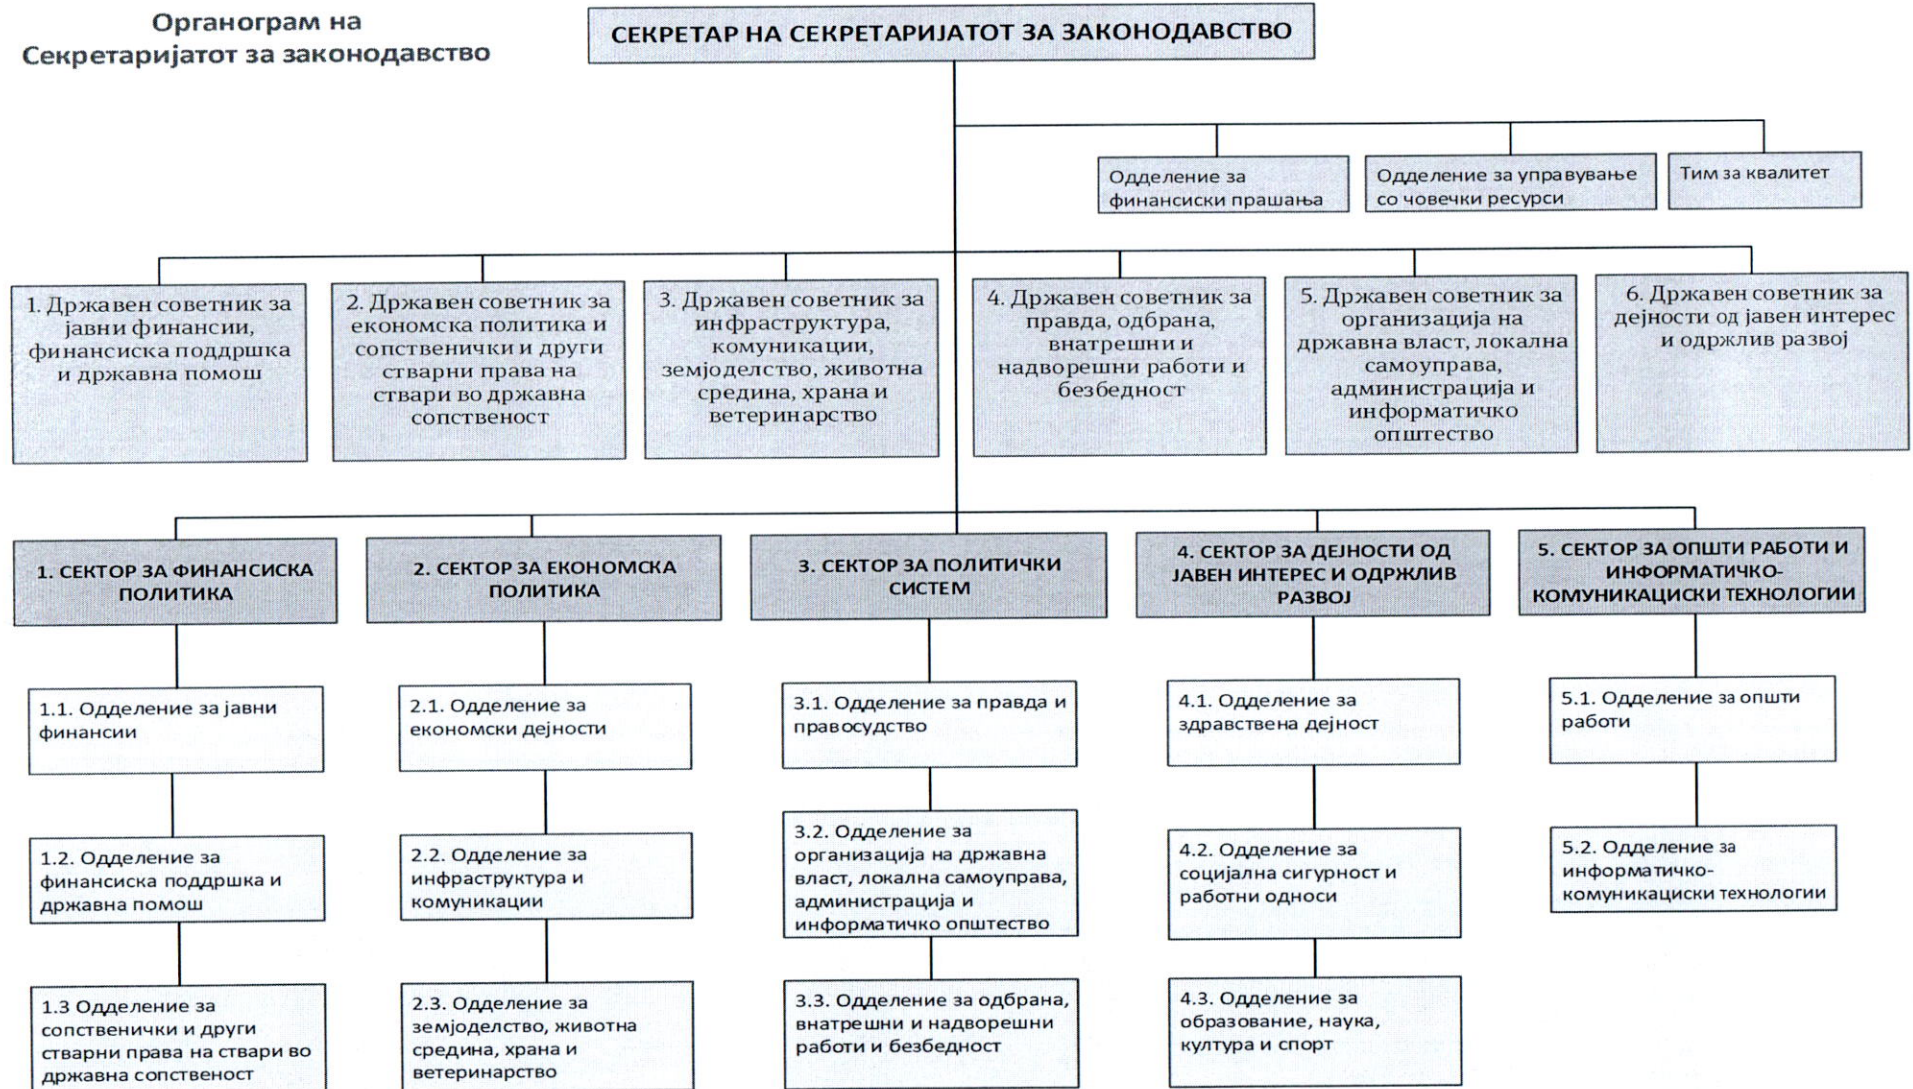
Органограм на Секретаријатот за законодавство

СЕКРЕТАР НА СЕКРЕТАРИЈАТОТ ЗА ЗАКОНОДАВСТВО

Одделение за финансиски прашања

Одделение за управување со човечки ресурси

Тим за квалитет

1. Државен советник за јавни финансии, финансиска поддршка и државна помош

2. Државен советник за економска политика и сопственички и други стварни права на ствари во државна сопственост

3. Државен советник за инфраструктура, комуникации, земјоделство, животна средина, храна и ветеринарство

4. Државен советник за правда, одбрана, внатрешни и надворешни работи и безбедност

5. Државен советник за организација на државна власт, локална самоуправа, администрација и информатичко општество

6. Државен советник за дејности од јавен интерес и одржлив развој

1. СЕКТОР ЗА ФИНАНСИСКА ПОЛИТИКА

1.1. Одделение за јавни финансии

1.2. Одделение за финансиска поддршка и државна помош

1.3 Одделение за сопственички и други стварни права на ствари во државна сопственост

2. СЕКТОР ЗА ЕКОНОМСКА ПОЛИТИКА

2.1. Одделение за економски дејности

2.2. Одделение за инфраструктура и комуникации

2.3. Одделение за земјоделство, животна средина, храна и ветеринарство

3. СЕКТОР ЗА ПОЛИТИЧКИ СИСТЕМ

3.1. Одделение за правда и правосудство

3.2. Одделение за организација на државна власт, локална самоуправа, администрација и информатичко општество

3.3. Одделение за одбрана, внатрешни и надворешни работи и безбедност

4. СЕКТОР ЗА ДЕЈНОСТИ ОД ЈАВЕН ИНТЕРЕС И ОДРЖЛИВ РАЗВОЈ

4.1. Одделение за здравствена дејност

4.2. Одделение за социјална сигурност и работни односи

4.3. Одделение за образование, наука, култура и спорт

5. СЕКТОР ЗА ОПШТИ РАБОТИ И ИНФОРМАТИЧКО-КОМУНИКАЦИСКИ ТЕХНОЛОГИИ

5.1. Одделение за општи работи

5.2. Одделение за информатичко-комуникациски технологии